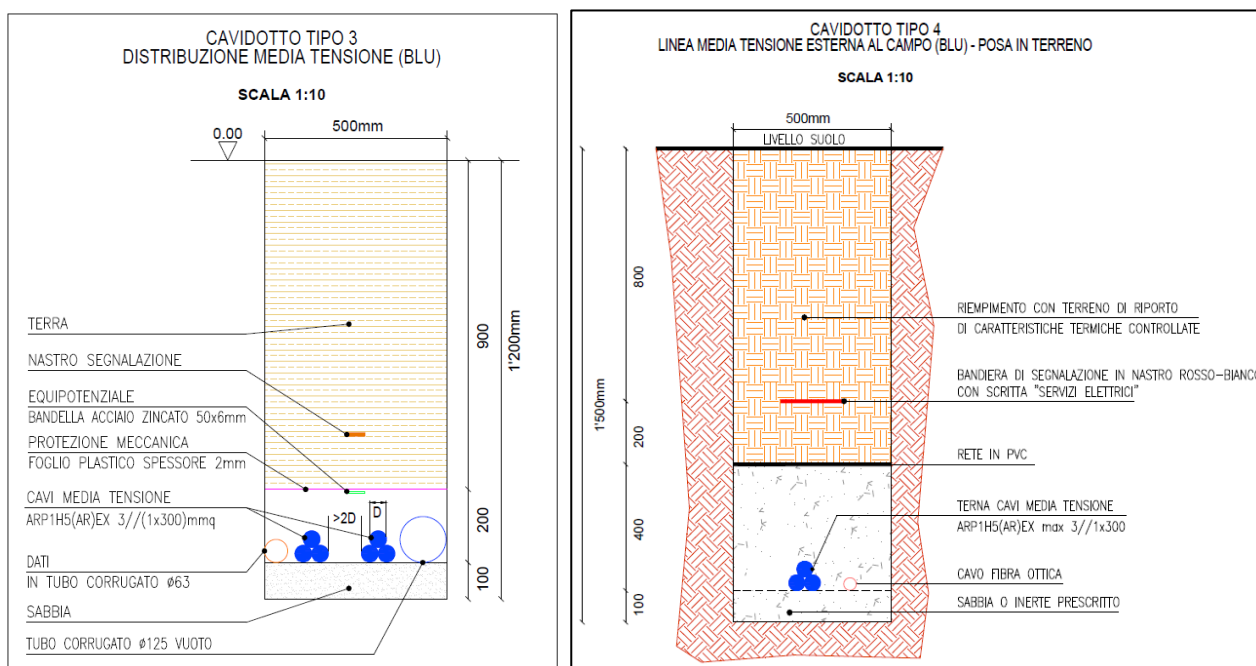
CAVIDOTTO TIPO 3
DISTRIBUZIONE MEDIA TENSIONE (BLU)

SCALA 1:10

0.00

500mm

900

1'200mm

200

100

TERRA

NASTRO SEGNALAZIONE

EQUIPOTENZIALE
BANDELLA ACCIAIO ZINCATO 50x6mm

PROTEZIONE MECCANICA
FOGLIO PLASTICO SPESSORE 2mm

CAVI MEDIA TENSIONE
ARP1H5(AR)EX 3//(1x300)mmq

>2D

D

DATI
IN TUBO CORRUGATO ø63

SABBIA

TUBO CORRUGATO ø125 VUOTO

CAVIDOTTO TIPO 4
LINEA MEDIA TENSIONE ESTERNA AL CAMPO (BLU) - POSA IN TERRENO

SCALA 1:10

500mm

LIVELLO SUOLO

800

1'500mm

200

400

100

RIEMPIMENTO CON TERRENO DI RIPORTO
DI CARATTERISTICHE TERMICHE CONTROLLATE

BANDIERA DI SEGNALAZIONE IN NASTRO ROSSO-BIANCO
CON SCRITTA "SERVIZI ELETTRICI"

RETE IN PVC

TERNA CAVI MEDIA TENSIONE
ARP1H5(AR)EX max 3//1x300

CAVO FIBRA OTTICA

SABBIA O INERTE PRESCRITTO